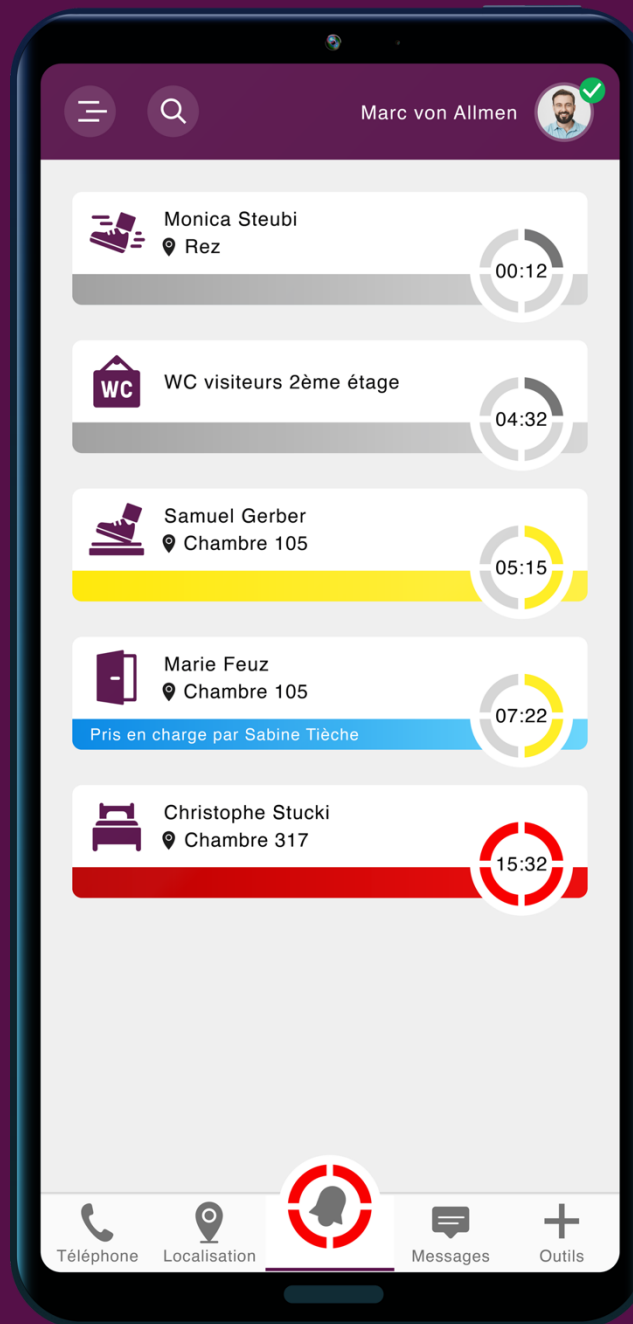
Marc von Allmen

Monica Steubi
Rez
00:12

WC
WC visiteurs 2ème étage
04:32

Samuel Gerber
Chambre 105
05:15

Marie Feuz
Chambre 105
Pris en charge par Sabine Tièche
07:22

Christophe Stucki
Chambre 317
15:32

Téléphone
Localisation
Messages
Outils